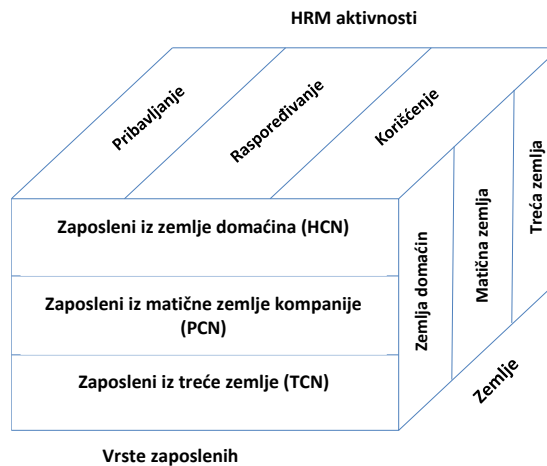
HRM aktivnosti

Pribavljanje

Raspoređivanje

Korišćenje

Zaposleni iz zemlje domaćina (HCN)

Zaposleni iz matične zemlje kompanije (PCN)

Zaposleni iz treće zemlje (TCN)

Zemlja domaćin

Matična zemlja

Treća zemlja

Zemlje

Vrste zaposlenih